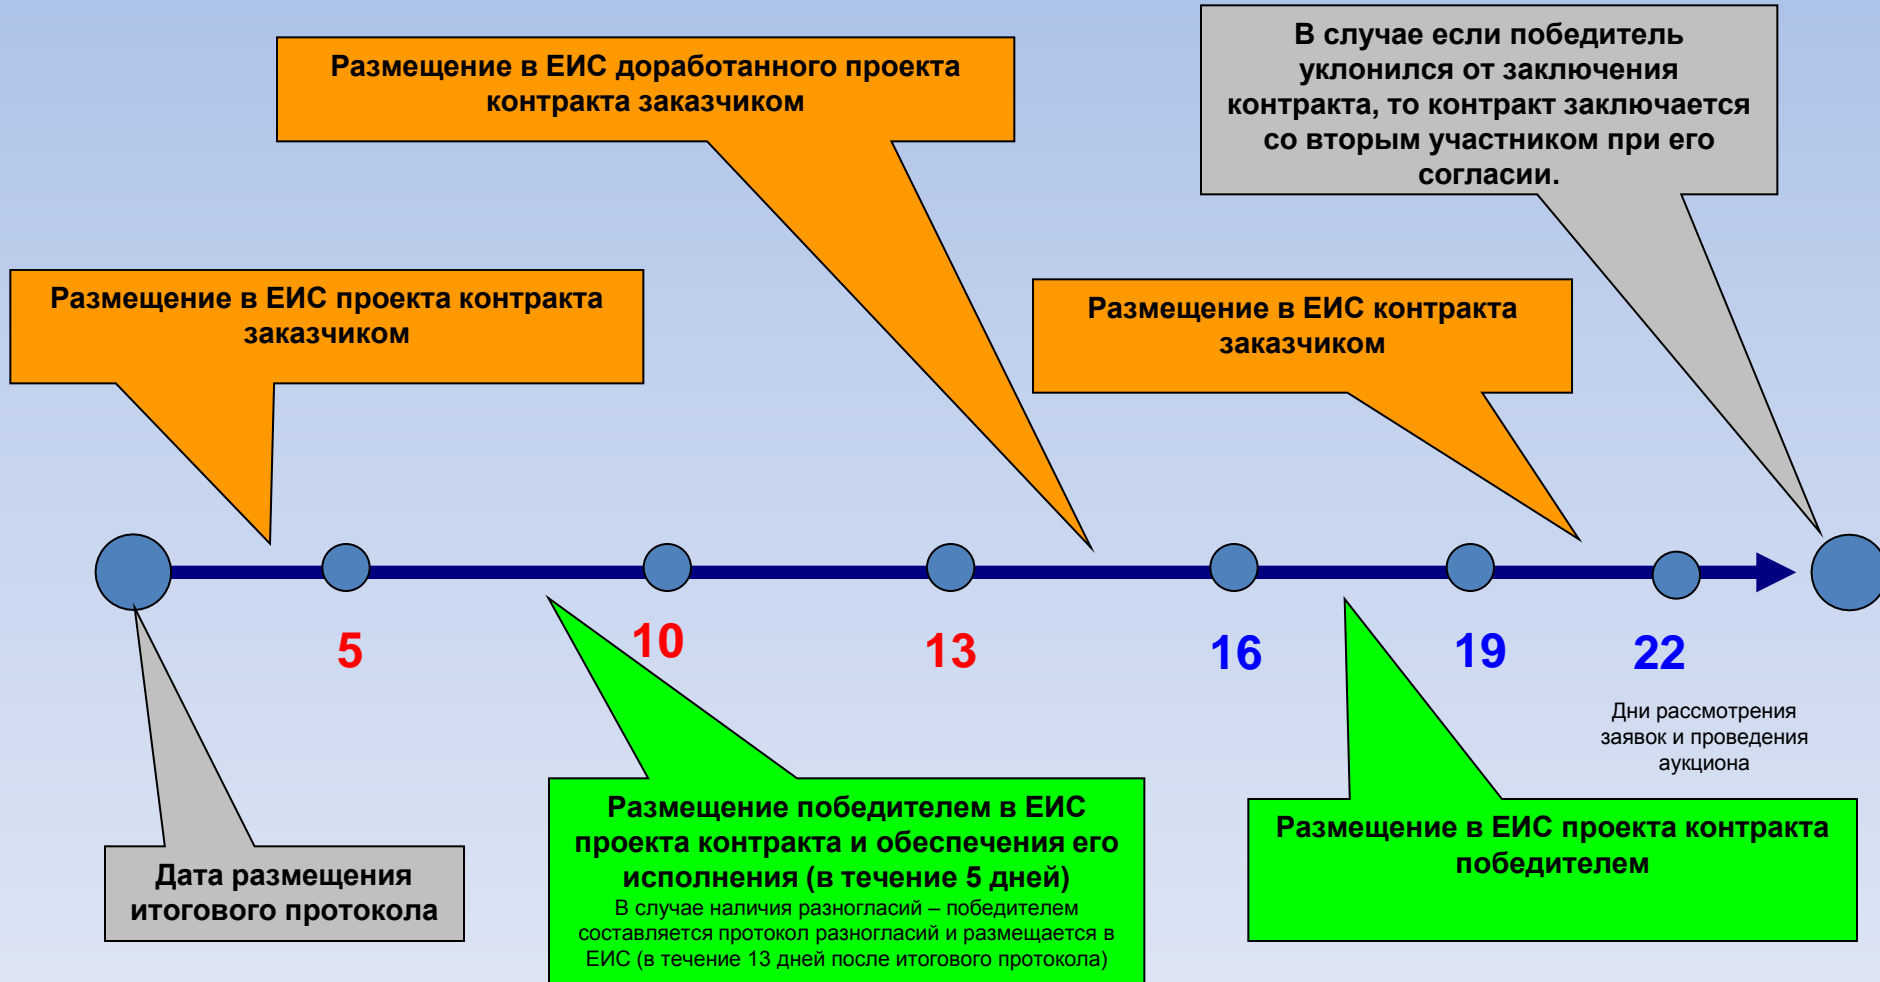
Размещение в ЕИС доработанного проекта контракта заказчиком

В случае если победитель уклонился от заключения контракта, то контракт заключается со вторым участником при его согласии.

Размещение в ЕИС проекта контракта заказчиком

Размещение в ЕИС контракта заказчиком

5

10

13

16

19

22

Дни рассмотрения заявок и проведения аукциона

Дата размещения итогового протокола

Размещение победителем в ЕИС проекта контракта и обеспечения его исполнения (в течение 5 дней)
В случае наличия разногласий – победителем составляется протокол разногласий и размещается в ЕИС (в течение 13 дней после итогового протокола)

Размещение в ЕИС проекта контракта победителем